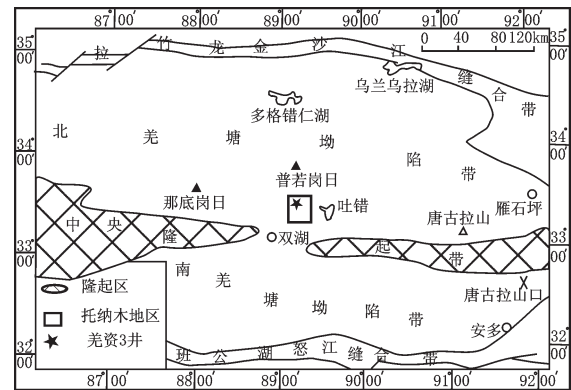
87°00′ 88°00′ 89°00′ 90°00′ 91°00′ 92°00′

35°00′ 35°00′

0 40 80 120 km

拉 竹 龙 金 沙 江 缝 合 带

乌兰乌拉湖

多格错仁湖

北 羌 塘 坳 陷 带

34°00′ 34°00′

普若岗日

那底岗日

吐错

唐古拉山

雁石坪

中 央 隆 起 带

33°00′ 33°00′

双湖

隆起区

南 羌 塘 坳 陷 带

托纳木地区

唐古拉山口

羌资3井

安多

32°00′ 32°00′

班 公 湖 怒 江 缝 合 带

87°00′ 88°00′ 89°00′ 90°00′ 91°00′ 92°00′